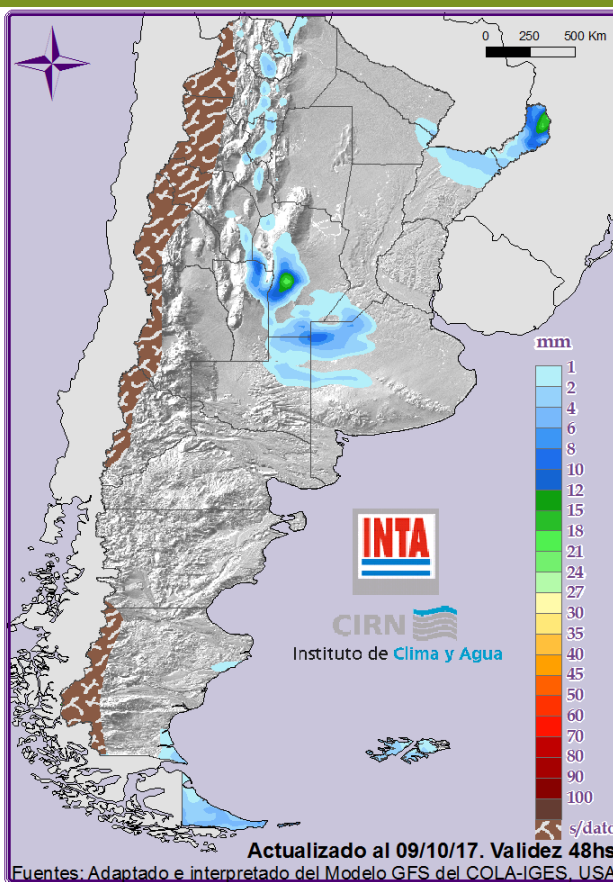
0 250 500 Km

mm
1
2
4
6
8
10
12
15
18
21
24
27
30
35
40
45
50
60
70
80
90
100
s/dato

INTA

CIRN
Instituto de Clima y Agua

Actualizado al 09/10/17. Validez 48hs
Fuentes: Adaptado e interpretado del Modelo GFS del COLA-IGES, USA